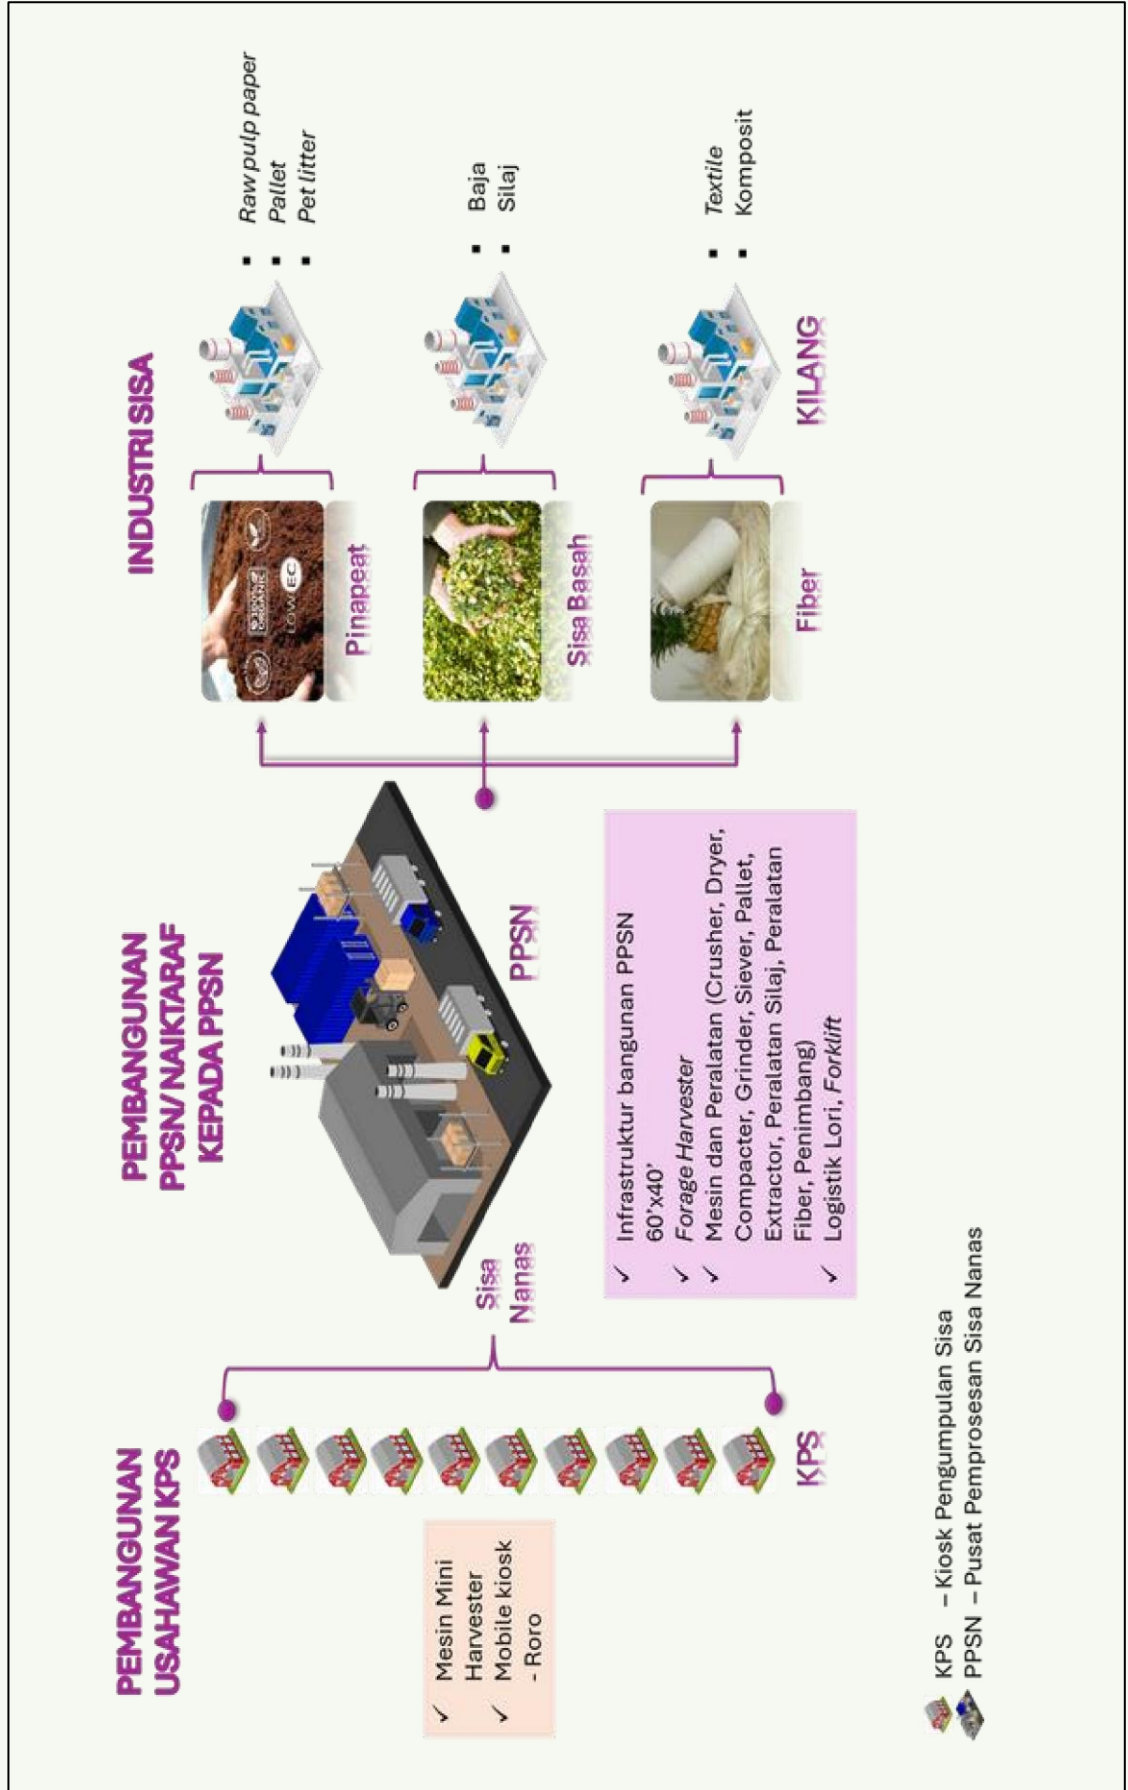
PEMBANGUNAN USAHAWAN KPS

✓ Mesin Mini Harvester
✓ Mobile kiosk - Roro

KPS

Sisa Nanas

PEMBANGUNAN PPSN/ NAIKTARAF KEPADA PPSN

PPSN

✓ Infrastruktur bangunan PPSN 60'x40'
✓ *Forage Harvester*
✓ Mesin dan Peralatan (Crusher, Dryer, Compacter, Grinder, Siever, Pallet, Extractor, Peralatan Silaj, Peralatan Fiber, Penimbang)
✓ Logistik Lori, *Forklift*

INDUSTRI SISA

Pinapeat

LOW EC

Sisa Basah

Fiber

KILANG

▪ *Raw pulp paper*
▪ *Pallet*
▪ *Pet litter*

▪ Baja
▪ Silaj

▪ *Textile*
▪ Komposit

KPS – Kiosk Pengumpulan Sisa
PPSN – Pusat Pemprosesan Sisa Nanas